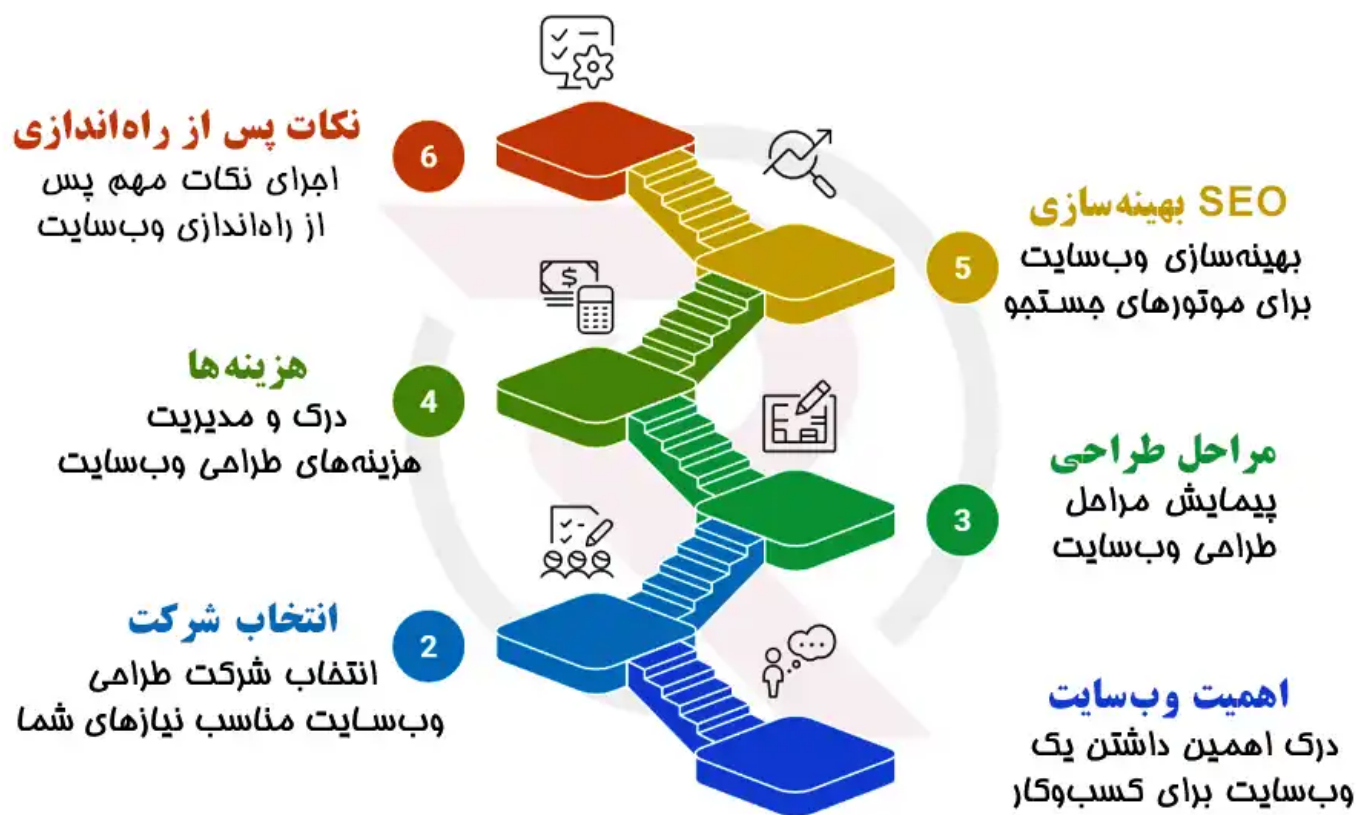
نکات پس از راه‌اندازی
اجرای نکات مهم پس از راه‌اندازی وب‌سایت

6

SEO بهینه‌سازی
بهینه‌سازی وب‌سایت برای موتورهای جستجو

5

هزینه‌ها
درک و مدیریت هزینه‌های طراحی وب‌سایت

4

مراحل طراحی
پیمایش مراحل طراحی وب‌سایت

3

انتخاب شرکت
انتخاب شرکت طراحی وب‌سایت مناسب نیازهای شما

2

اهمیت وب‌سایت
درک اهمین داشتن یک وب‌سایت برای کسب‌وکار